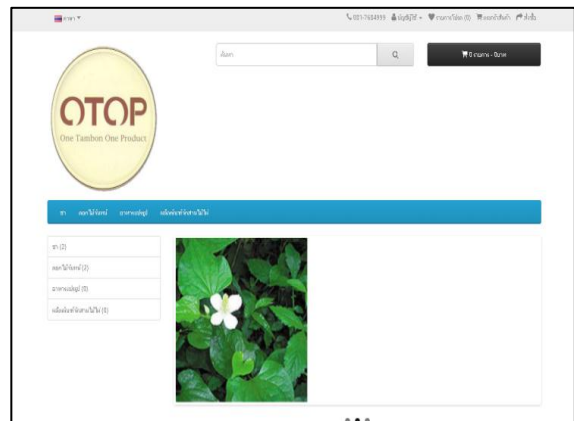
ภาษา ▾

021-7654999 บัญชีผู้ใช้ ▾ รายการโปรด (0) ตะกร้าสินค้า สั่งซื้อ

ค้นหา

0 รายการ - 0บาท

OTOP
One Tambon One Product

ชา ดอกไม้จันทน์ อาหารแห้ง เครื่องจักสานไม้ไผ่

ชา (2)
ดอกไม้จันทน์ (2)
อาหารแห้ง (0)
เครื่องจักสานไม้ไผ่ (0)